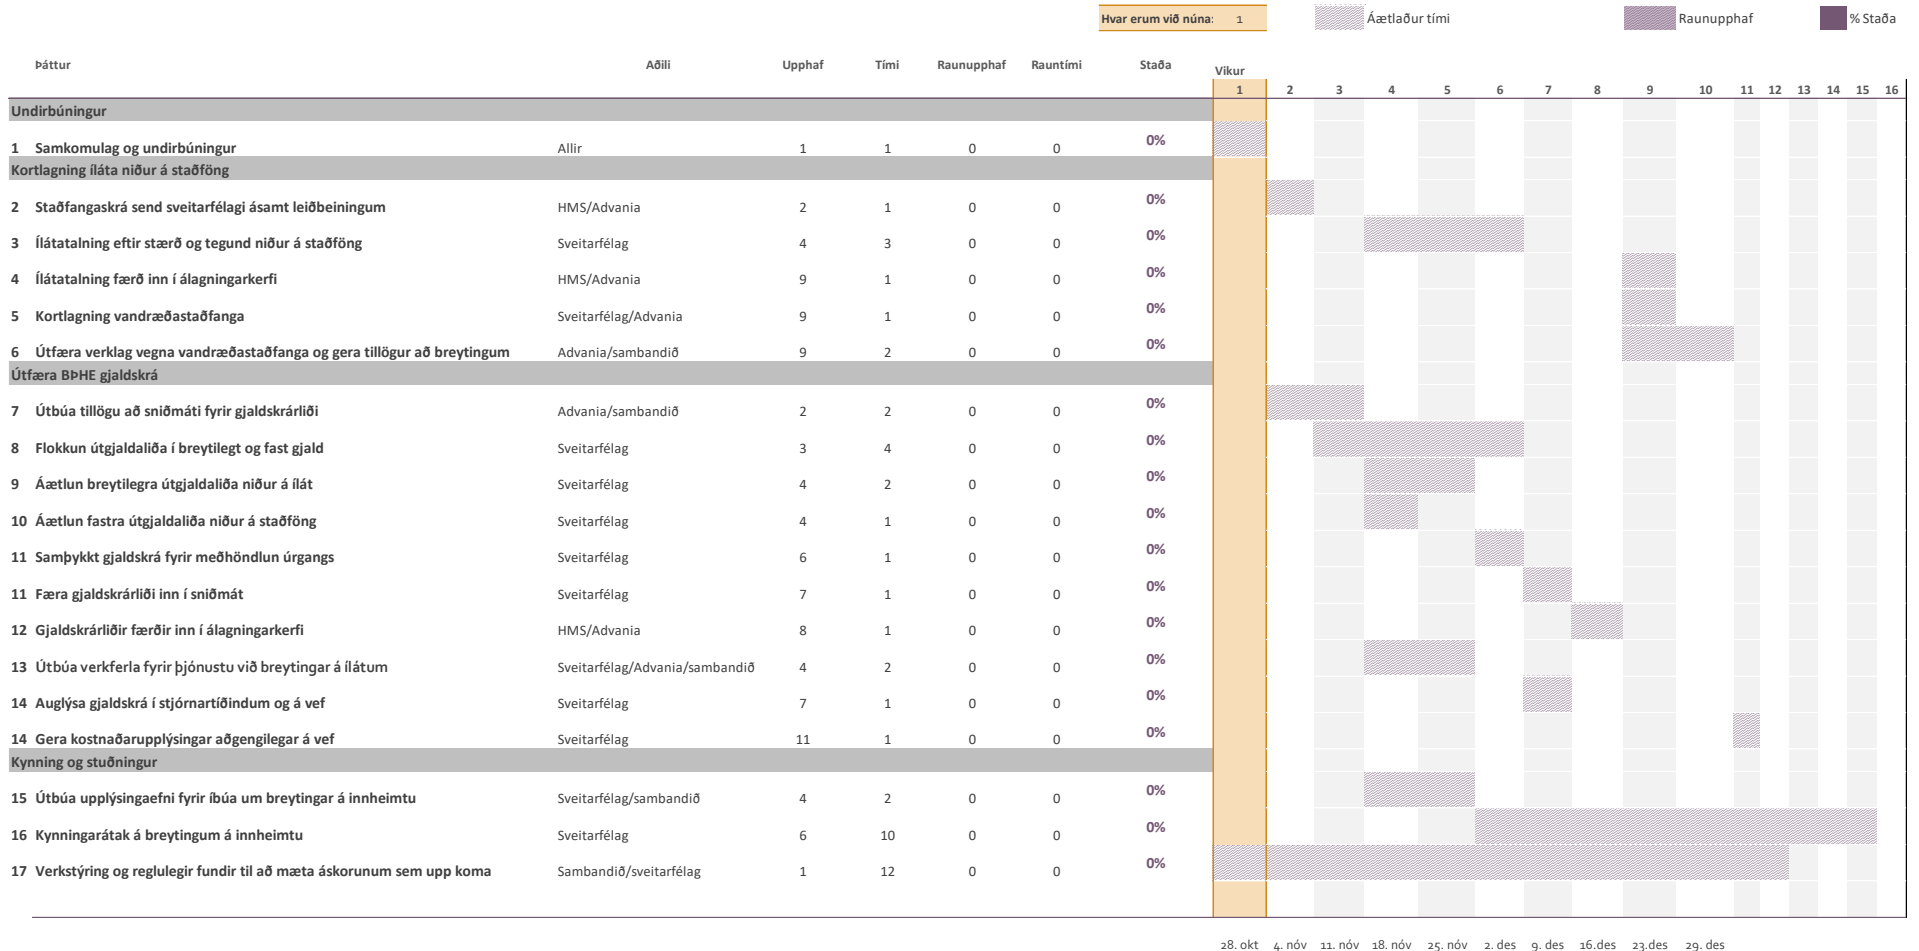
Hvar erum við núna: 1 | Áætlaður tími | Raunupphaf | % Staða

| Þáttur | Aðili | Upphaf | Tími | Raunupphaf | Rauntími | Staða |
|---|---|---|---|---|---|---|
| **Undirbúningur** | | | | | | |
| 1 Samkomulag og undirbúningur | Allir | 1 | 1 | 0 | 0 | 0% |
| **Kortlagning íláta niður á staðföng** | | | | | | |
| 2 Staðfangaskrá send sveitarfélagi ásamt leiðbeiningum | HMS/Advania | 2 | 1 | 0 | 0 | 0% |
| 3 Ílátatalning eftir stærð og tegund niður á staðföng | Sveitarfélag | 4 | 3 | 0 | 0 | 0% |
| 4 Ílátatalning færð inn í álagningarkerfi | HMS/Advania | 9 | 1 | 0 | 0 | 0% |
| 5 Kortlagning vandræðastaðfanga | Sveitarfélag/Advania | 9 | 1 | 0 | 0 | 0% |
| 6 Útfæra verklag vegna vandræðastaðfanga og gera tillögur að breytingum | Advania/sambandið | 9 | 2 | 0 | 0 | 0% |
| **Útfæra BÞHE gjaldskrá** | | | | | | |
| 7 Útbúa tillögu að sniðmáti fyrir gjaldskrárliði | Advania/sambandið | 2 | 2 | 0 | 0 | 0% |
| 8 Flokkun útgjaldaliða í breytilegt og fast gjald | Sveitarfélag | 3 | 4 | 0 | 0 | 0% |
| 9 Áætlun breytilegra útgjaldaliða niður á ílát | Sveitarfélag | 4 | 2 | 0 | 0 | 0% |
| 10 Áætlun fastra útgjaldaliða niður á staðföng | Sveitarfélag | 4 | 1 | 0 | 0 | 0% |
| 11 Samþykkt gjaldskrá fyrir meðhöndlun úrgangs | Sveitarfélag | 6 | 1 | 0 | 0 | 0% |
| 11 Færa gjaldskrárliði inn í sniðmát | Sveitarfélag | 7 | 1 | 0 | 0 | 0% |
| 12 Gjaldskrárliðir færðir inn í álagningarkerfi | HMS/Advania | 8 | 1 | 0 | 0 | 0% |
| 13 Útbúa verkferla fyrir þjónustu við breytingar á ílátum | Sveitarfélag/Advania/sambandið | 4 | 2 | 0 | 0 | 0% |
| 14 Auglýsa gjaldskrá í stjórnartíðindum og á vef | Sveitarfélag | 7 | 1 | 0 | 0 | 0% |
| 14 Gera kostnaðarupplýsingar aðgengilegar á vef | Sveitarfélag | 11 | 1 | 0 | 0 | 0% |
| **Kynning og stuðningur** | | | | | | |
| 15 Útbúa upplýsingaefni fyrir íbúa um breytingar á innheimtu | Sveitarfélag/sambandið | 4 | 2 | 0 | 0 | 0% |
| 16 Kynningarátak á breytingum á innheimtu | Sveitarfélag | 6 | 10 | 0 | 0 | 0% |
| 17 Verkstýring og reglulegir fundir til að mæta áskorunum sem upp koma | Sambandið/sveitarfélag | 1 | 12 | 0 | 0 | 0% |

Vikur
1 2 3 4 5 6 7 8 9 10 11 12 13 14 15 16

28. okt 4. nóv 11. nóv 18. nóv 25. nóv 2. des 9. des 16.des 23.des 29. des